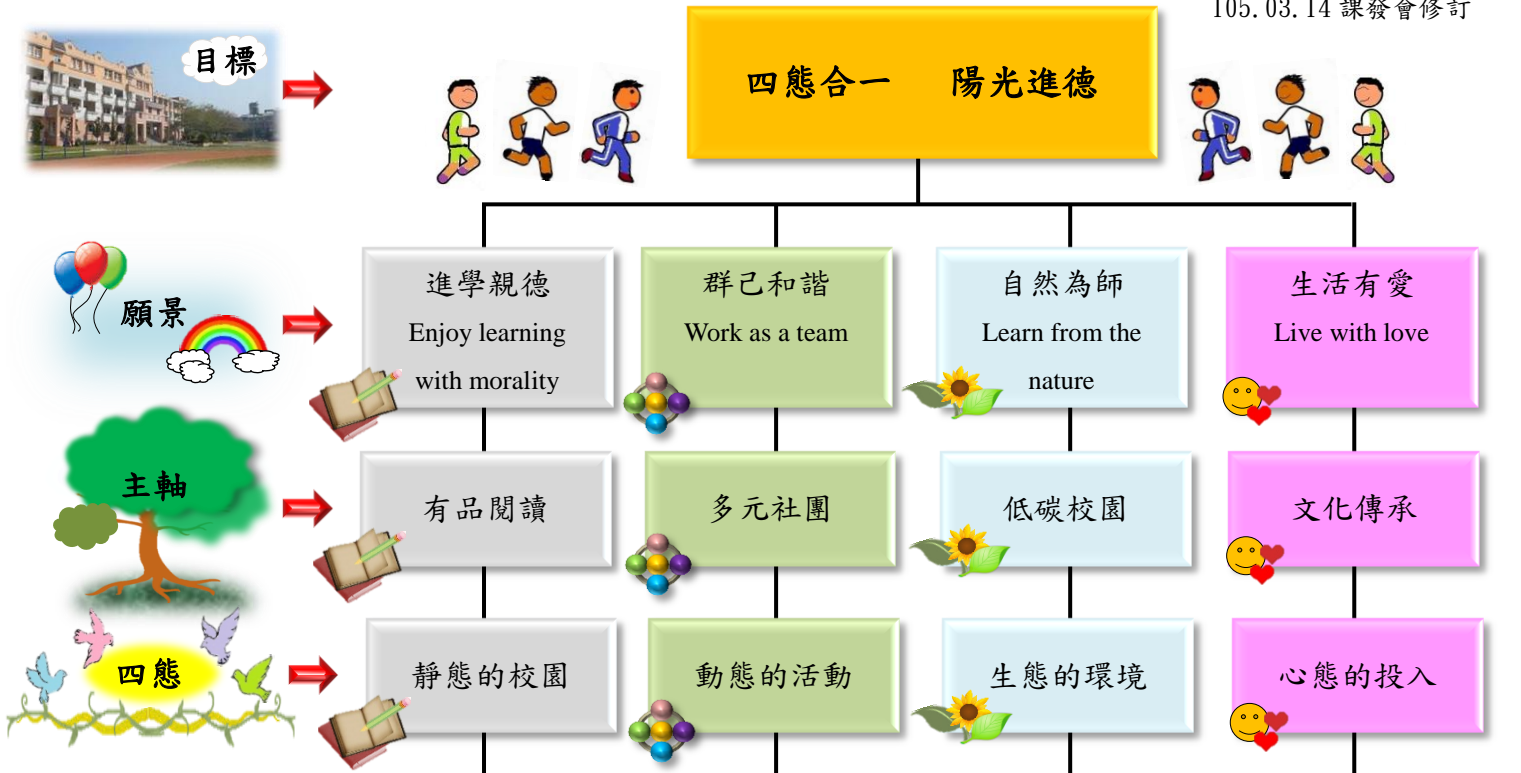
105.03.14 課發會修訂

目標

四態合一　陽光進德

願景

進學親德
Enjoy learning with morality

群己和諧
Work as a team

自然為師
Learn from the nature

生活有愛
Live with love

主軸

有品閱讀

多元社團

低碳校園

文化傳承

四態

靜態的校園

動態的活動

生態的環境

心態的投入